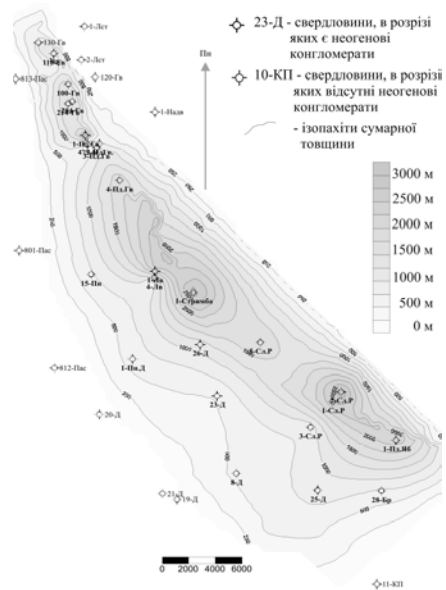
23-Д - свердловини, в розрізі яких є неогенові конгломерати

10-КП - свердловини, в розрізі яких відсутні неогенові конгломерати

- ізопахіти сумарної товщини

3000 м
2500 м
2000 м
1500 м
1000 м
500 м
0 м

Пн

1-Лст
130-Гв
2-Лст
813-Пас
120-Гв
100-Гв
1-Надв
4-Пл.Гв
801-Пас
15-Пн
1-Стрілиба
26-Д
4-Сл.Р
812-Пас
1-Пн.Д
23-Д
1-Сл.Р
3-Сл.Р
1-Пл.Жб
20-Д
8-Д
25-Д
28-Бр
21-Д
19-Д
11-КП

0 2000 4000 6000